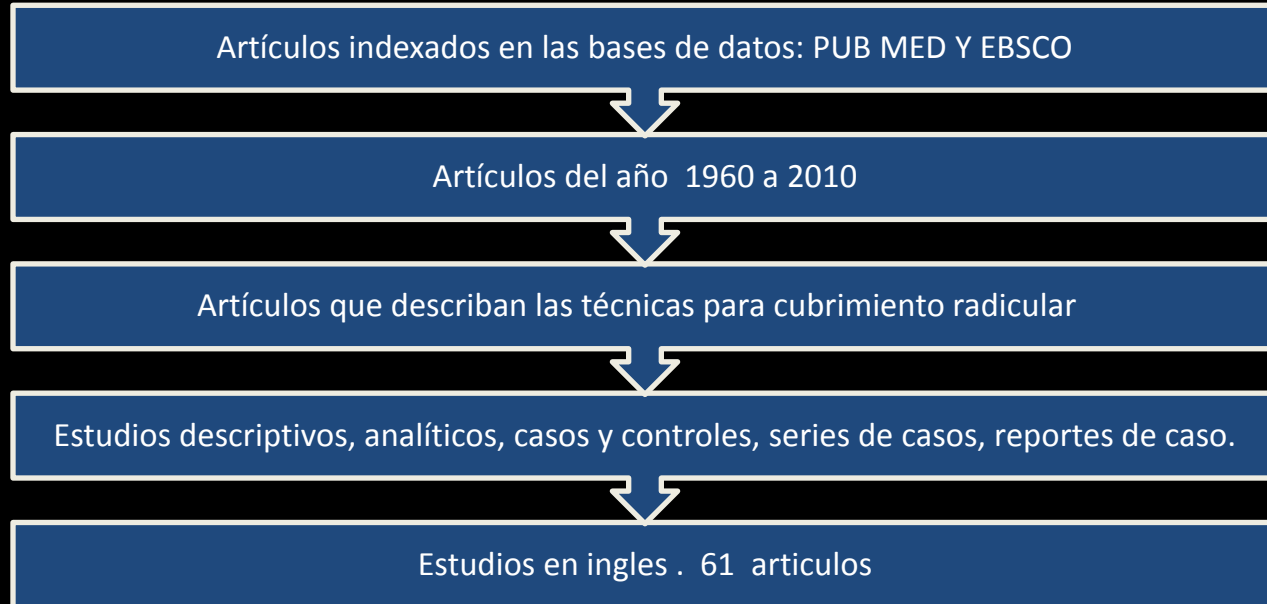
Artículos indexados en las bases de datos: PUB MED Y EBSCO

Artículos del año 1960 a 2010

Artículos que describan las técnicas para cubrimiento radicular

Estudios descriptivos, analíticos, casos y controles, series de casos, reportes de caso.

Estudios en ingles . 61 articulos